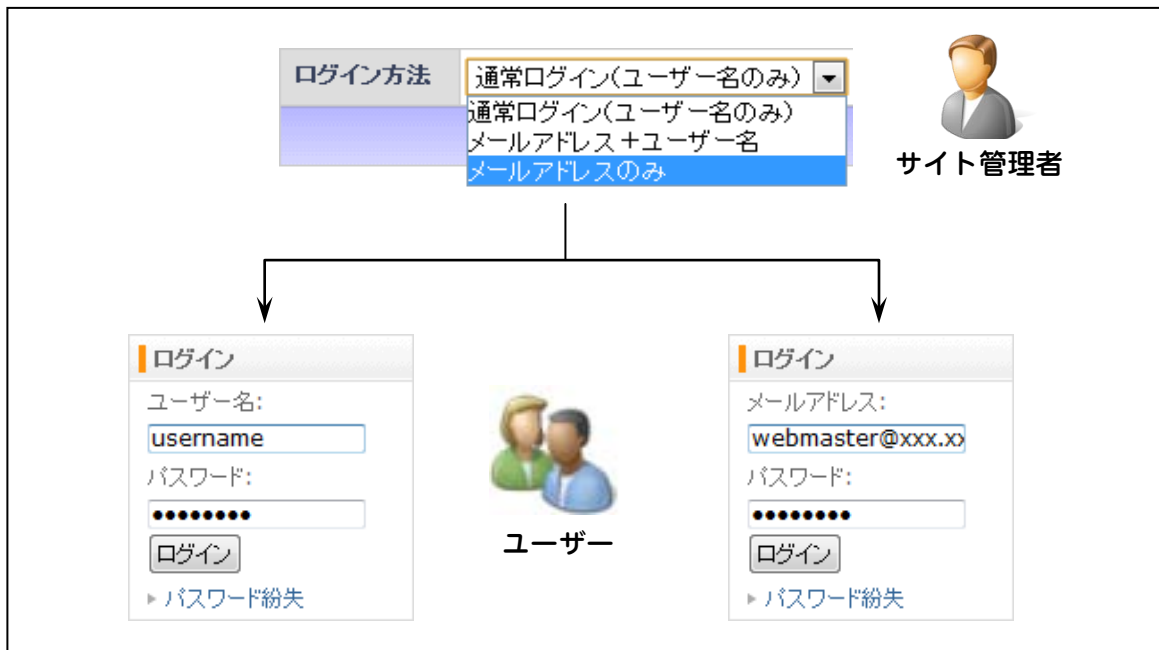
ログイン方法

通常ログイン(ユーザー名のみ)

通常ログイン(ユーザー名のみ)
メールアドレス＋ユーザー名
メールアドレスのみ

サイト管理者

ログイン
ユーザー名:
username
パスワード:
••••••••
ログイン
パスワード紛失

ユーザー

ログイン
メールアドレス:
webmaster@xxx.xx
パスワード:
••••••••
ログイン
パスワード紛失